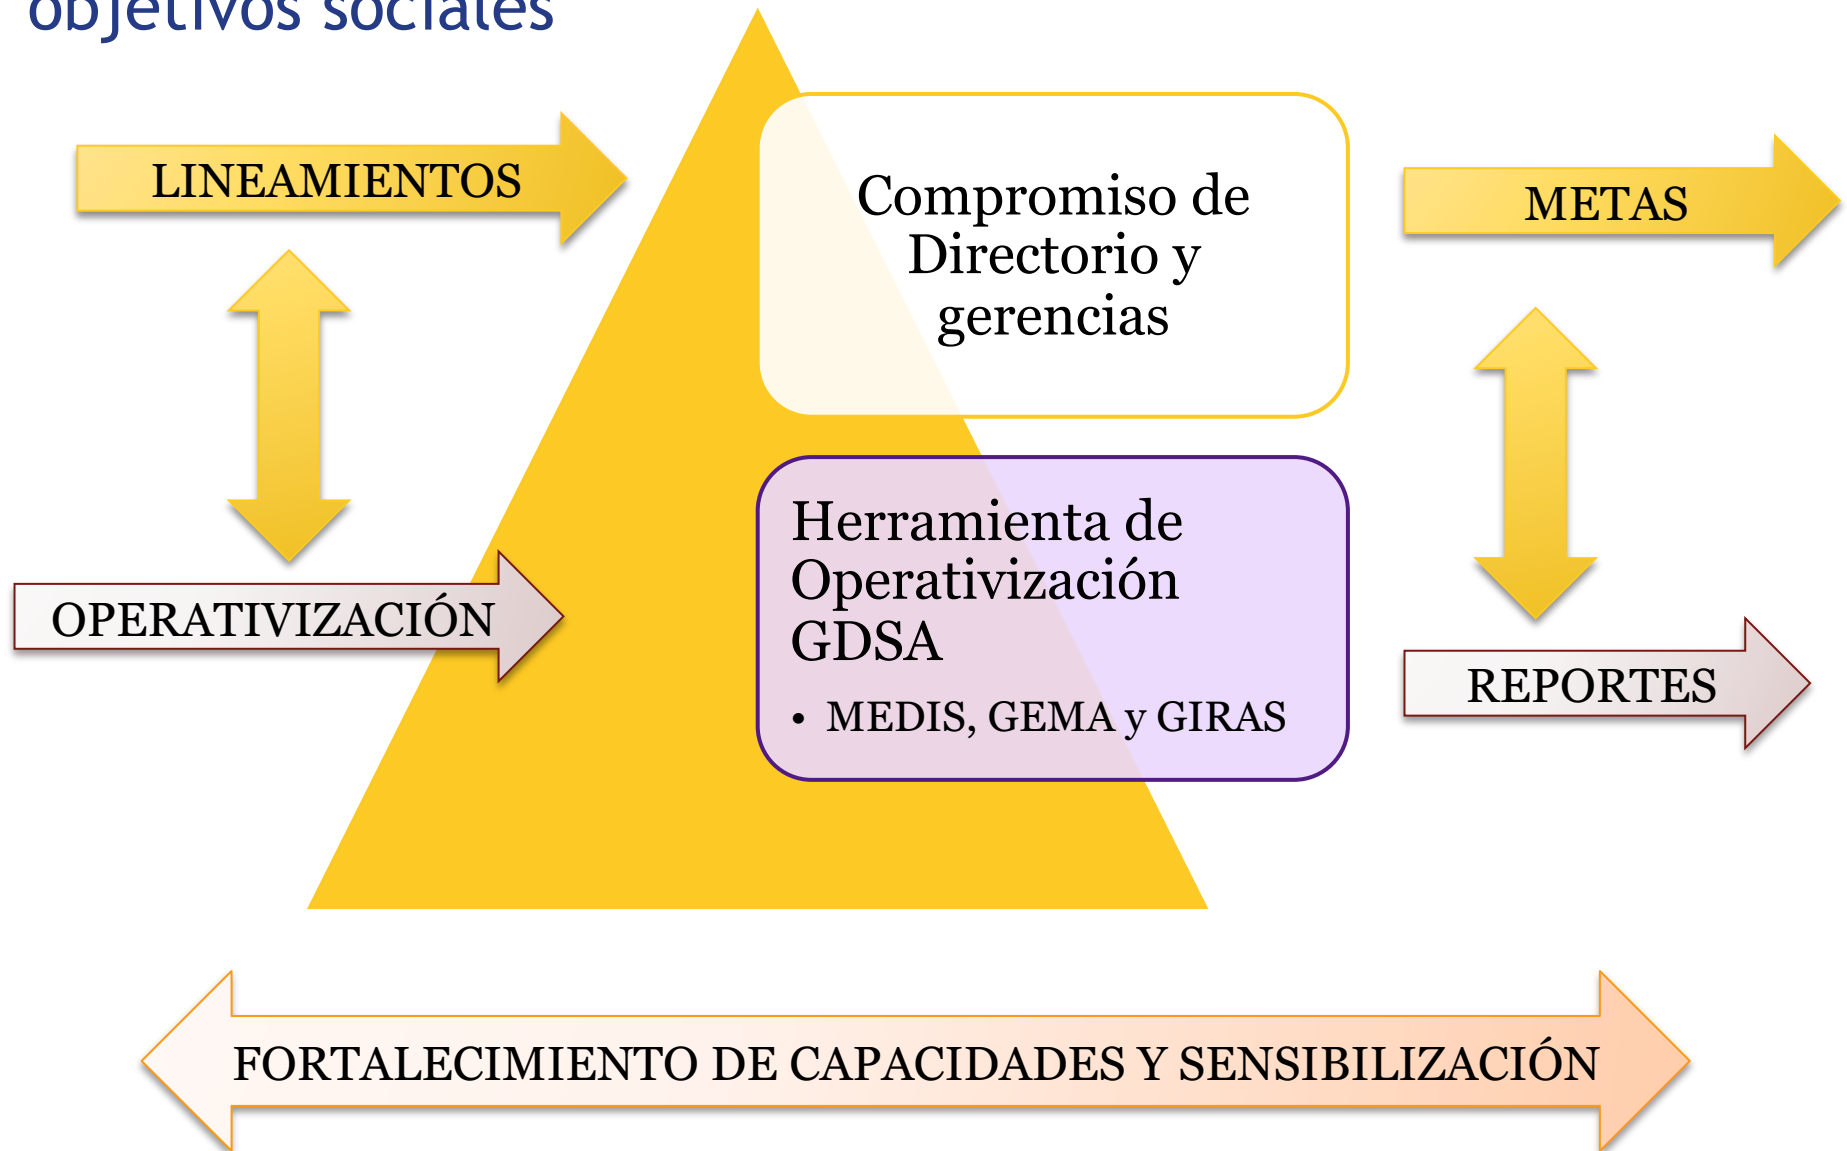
objetivos sociales

LINEAMIENTOS

Compromiso de Directorio y gerencias

METAS

OPERATIVIZACIÓN

Herramienta de Operativización GDSA

• MEDIS, GEMA y GIRAS

REPORTES

FORTALECIMIENTO DE CAPACIDADES Y SENSIBILIZACIÓN